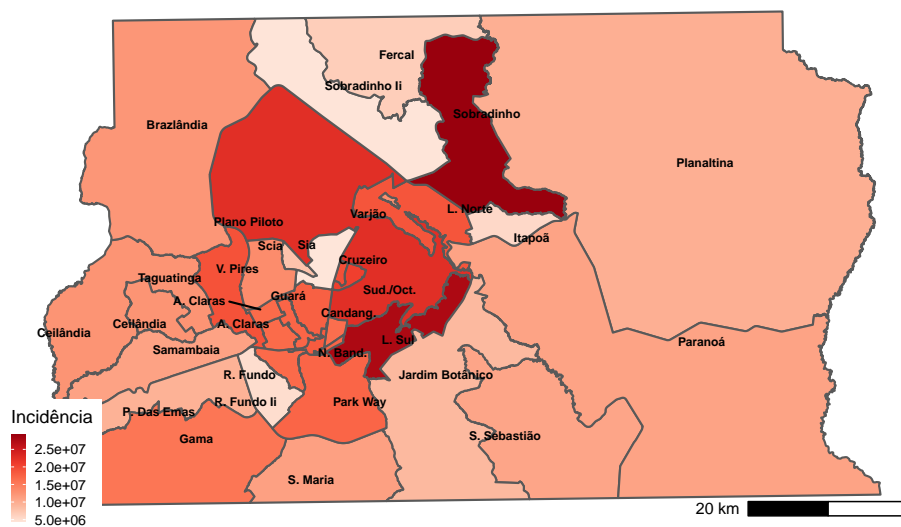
Fercal
Sobradinho Ii
Sobradinho
Brazlândia
Planaltina
Plano Piloto
Varjão
L. Norte
Scia
Sia
Itapoã
V. Pires
Cruzeiro
Taguatinga
A. Claras
Guará
Sud./Oct.
Ceilândia
Ceilândia
A. Claras
Candang.
L. Sul
Samambaia
N. Band.
Paranoá
R. Fundo
Jardim Botânico
R. Fundo Ii
Park Way
P. Das Emas
S. Sebastião
Gama
S. Maria
Incidência
2.5e+07
2.0e+07
1.5e+07
1.0e+07
5.0e+06
20 km